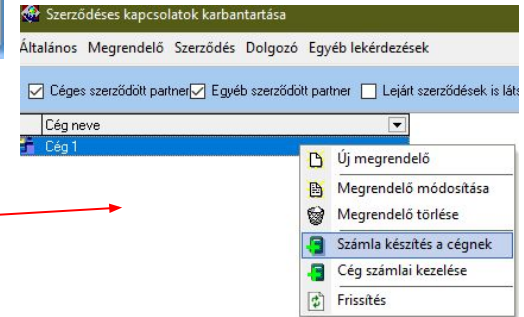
Szerződéses kapcsolatok karbantartása

Általános Megrendelő Szerződés Dolgozó Egyéb lekérdezések

Céges szerződött partner Egyéb szerződött partner Lejárt szerződések is láts

Cég neve

Cég 1

Új megrendelő

Megrendelő módosítása

Megrendelő törlése

Számla készítés a cégnek

Cég számlai kezelése

Frissítés